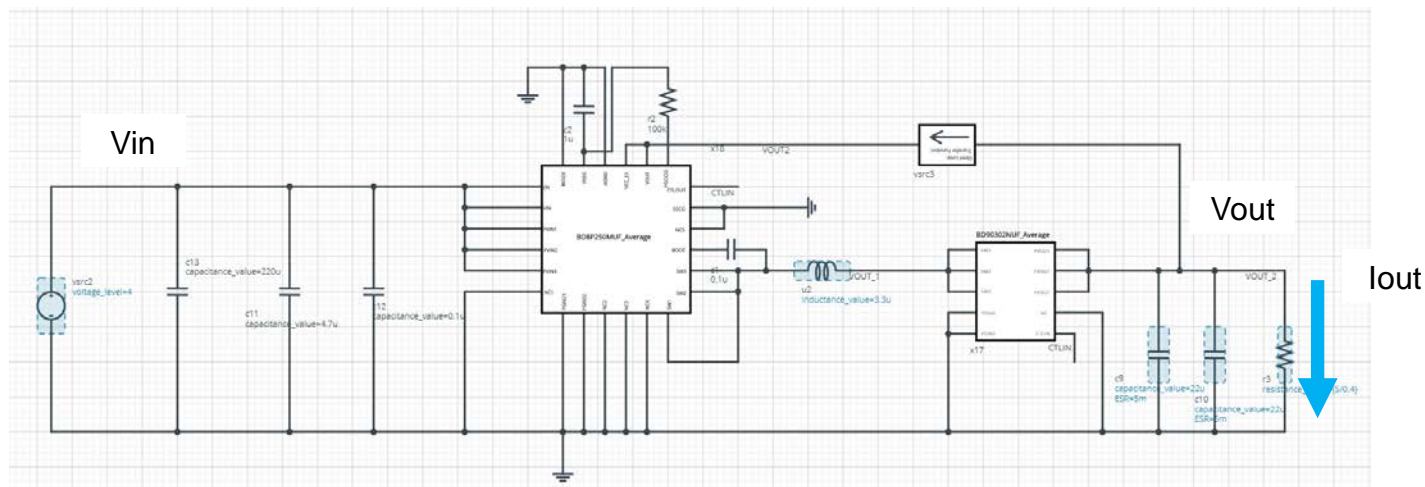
Vin

Vout

Iout

c2
1u

r2
100k

x18

VOUT2

vsrc3

CTLIN

BD8P250MUF_Average

BD90302NUF_Average

vsrc2
voltage_level=4

c13
capacitance_value=220u

c11
capacitance_value=4.7u

c12
capacitance_value=0.1u

c1
0.1u

u2
inductance_value=3.3u

VOUT_1

x17

CTLIN

VOUT_2

c9
capacitance_value=22u
ESR=5m

c10
capacitance_value=22u
ESR=5m

r3
resistance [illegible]5/0.4)